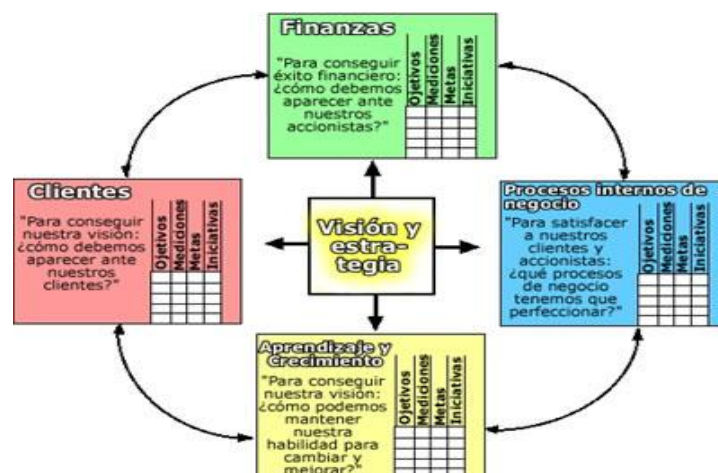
Finanzas

"Para conseguir éxito financiero: ¿cómo debemos aparecer ante nuestros accionistas?"

| Ojetivos | Mediciones | Metas | Iniciativas |
|---|---|---|---|

Clientes

"Para conseguir nuestra visión: ¿cómo debemos aparecer ante nuestros clientes?"

| Ojetivos | Mediciones | Metas | Iniciativas |
|---|---|---|---|

Visión y estrategia

Procesos internos de negocio

"Para satisfacer a nuestros clientes y accionistas: ¿qué procesos de negocio tenemos que perfeccionar?"

| Ojetivos | Mediciones | Metas | Iniciativas |
|---|---|---|---|

Aprendizaje y Crecimiento

"Para conseguir nuestra visión: ¿cómo podemos mantener nuestra habilidad para cambiar y mejorar?"

| Ojetivos | Mediciones | Metas | Iniciativas |
|---|---|---|---|